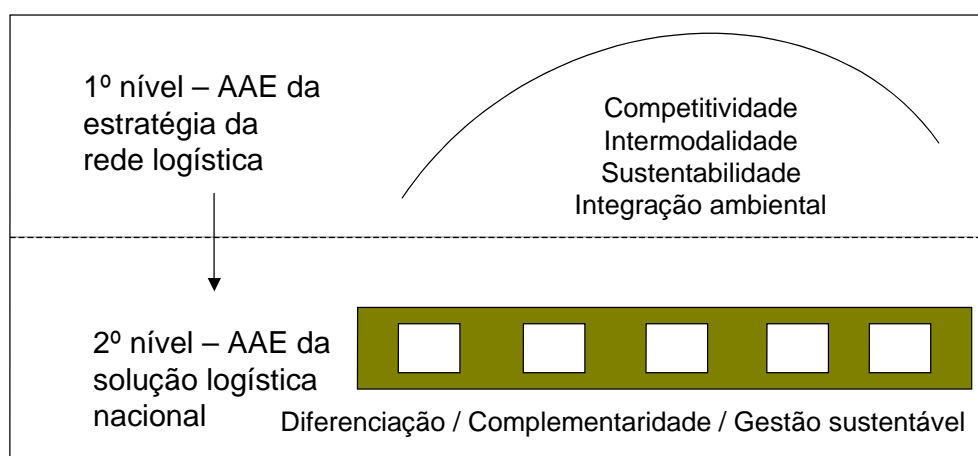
1º nível – AAE da estratégia da rede logística

Competitividade
Intermodalidade
Sustentabilidade
Integração ambiental

2º nível – AAE da solução logística nacional

Diferenciação / Complementaridade / Gestão sustentável